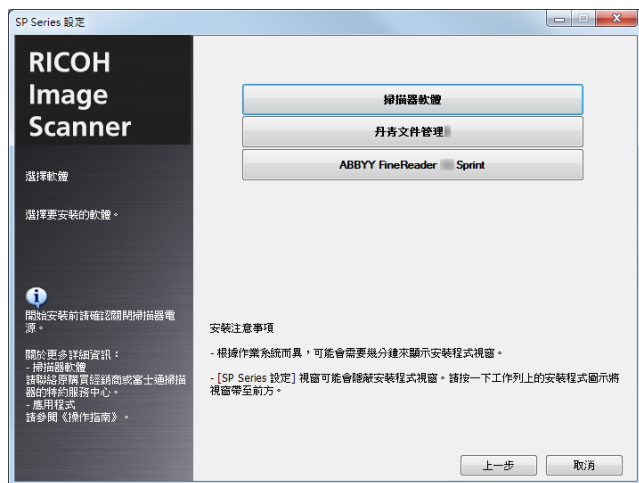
SP Series 設定

RICOH
Image
Scanner

選擇軟體

選擇要安裝的軟體。

開始安裝前請確認關閉掃描器電源。

關於更多詳細資訊：
- 掃描器軟體
請聯絡原購買經銷商或富士通掃描器的特約服務中心。
- 應用程式
請參閱《操作指南》。

掃描器軟體

丹青文件管理 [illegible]

ABBYY FineReader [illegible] Sprint

安裝注意事項

- 根據作業系統而異，可能會需要幾分鐘來顯示安裝程式視窗。

- [SP Series 設定] 視窗可能會隱蔽安裝程式視窗。請按一下工作列上的安裝程式圖示將視窗帶至前方。

上一步

取消